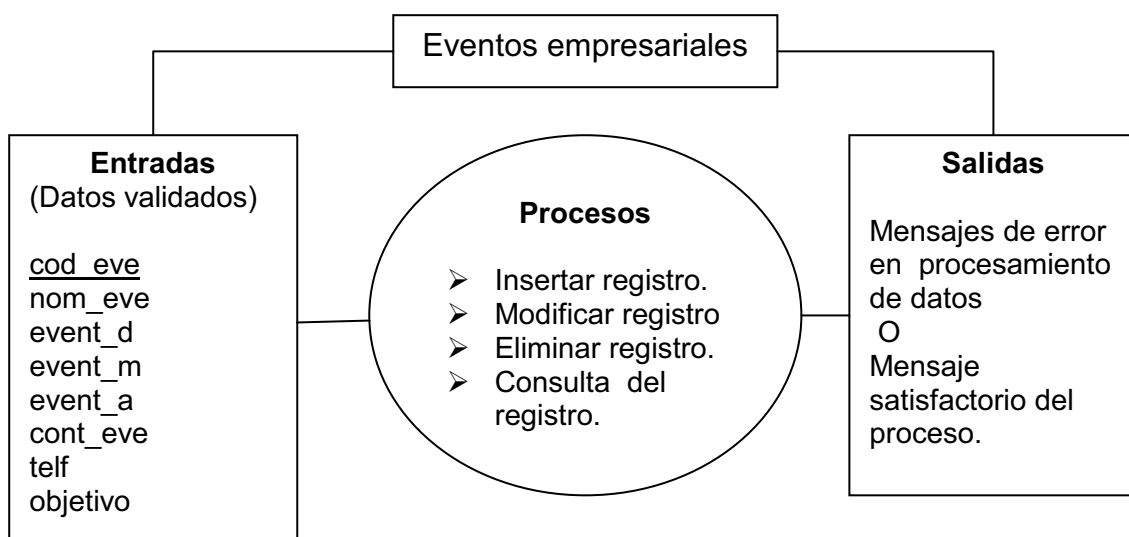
Eventos empresariales

**Entradas**
(Datos validados)

cod_eve
nom_eve
event_d
event_m
event_a
cont_eve
telf
objetivo

**Procesos**

- Insertar registro.
- Modificar registro
- Eliminar registro.
- Consulta del registro.

**Salidas**

Mensajes de error en procesamiento de datos
O
Mensaje satisfactorio del proceso.